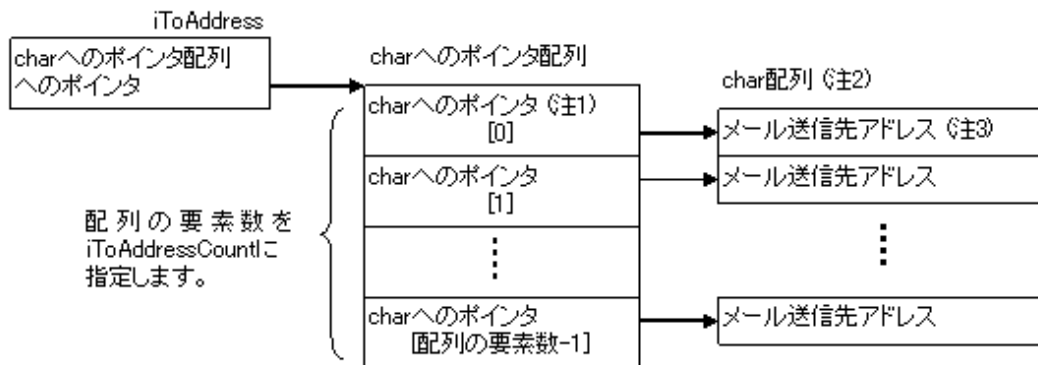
iToAddress

charへのポインタ配列へのポインタ

charへのポインタ配列

charへのポインタ (注1) [0]

charへのポインタ [1]

⋮

charへのポインタ [配列の要素数-1]

char配列 (注2)

メール送信先アドレス (注3)

メール送信先アドレス

⋮

メール送信先アドレス

配列の要素数をiToAddressCountに指定します。